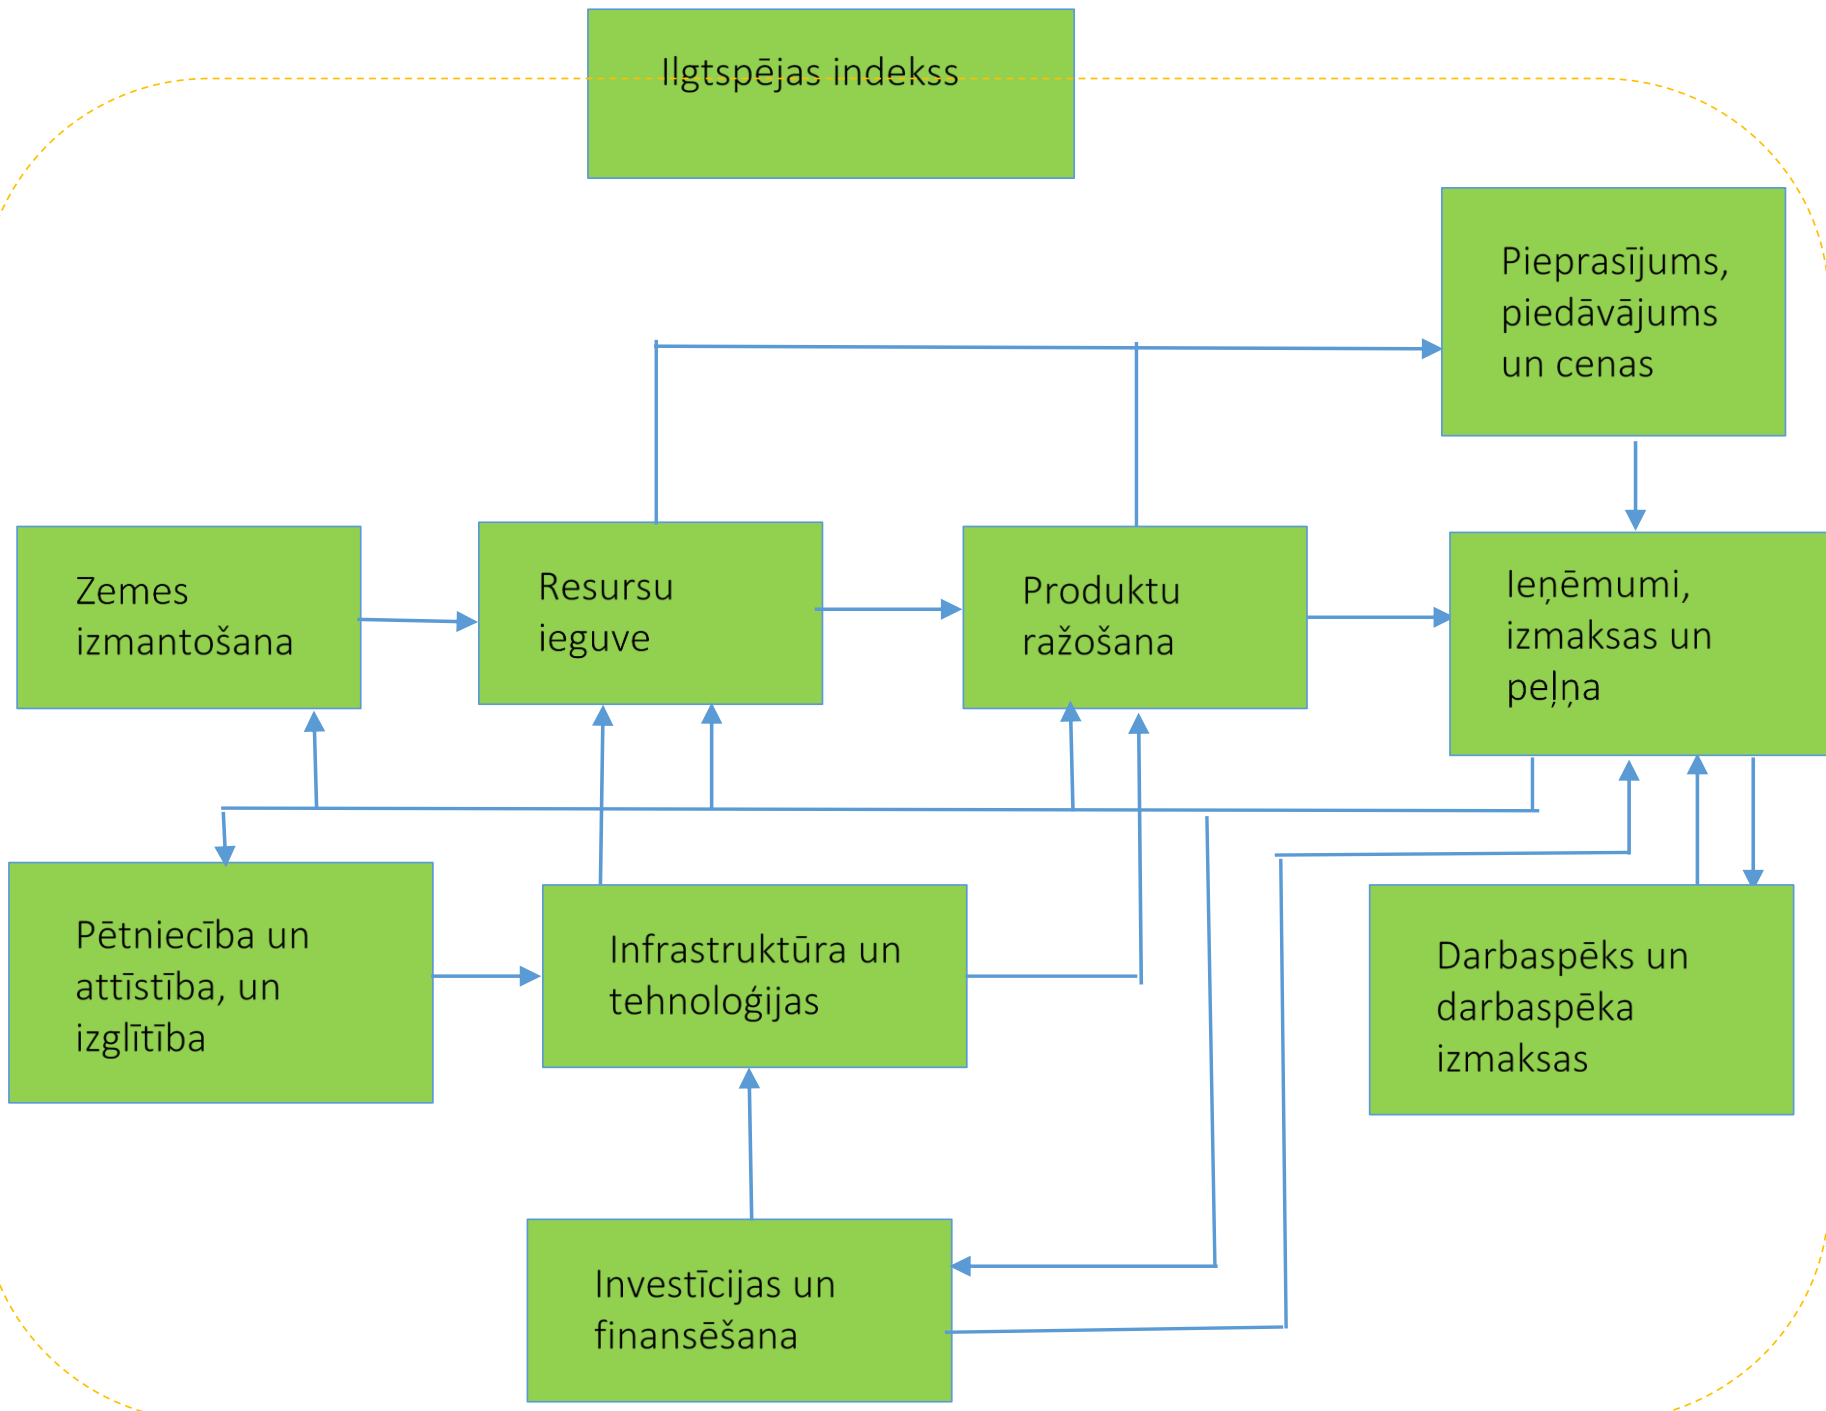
Ilgtspējas indekss

Pieprasījums, piedāvājums un cenas

Zemes izmantošana

Resursu ieguve

Produktu ražošana

Ieņēmumi, izmaksas un peļņa

Pētniecība un attīstība, un izglītība

Infrastruktūra un tehnoloģijas

Darbaspēks un darbaspēka izmaksas

Investīcijas un finansēšana